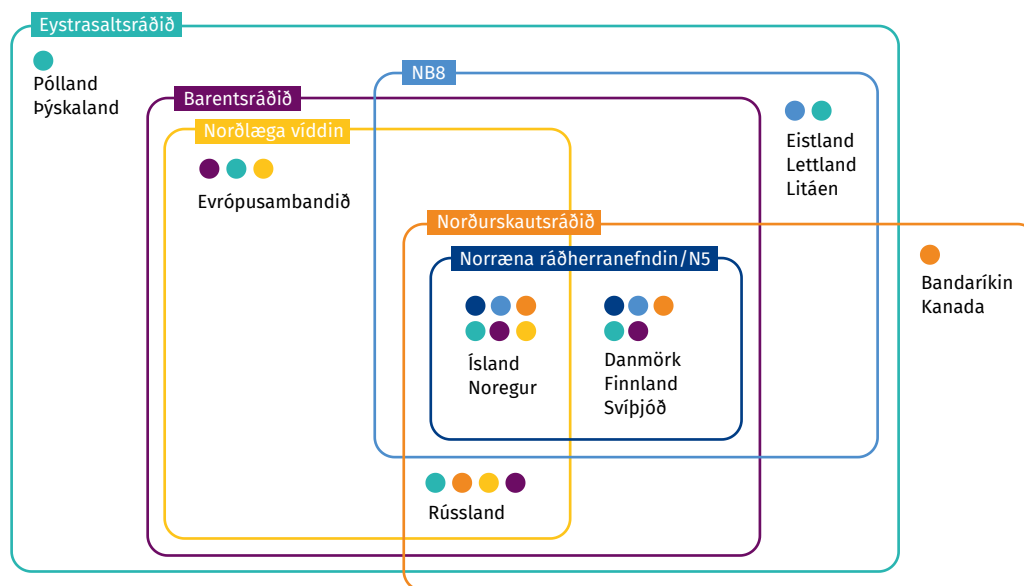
Eystrasaltsráðið

Pólland
Þýskaland

NB8

Barentsráðið

Norðlæga víddin

Evrópusambandið

Eistland
Lettland
Litáen

Norðurskautsráðið

Bandaríkin
Kanada

Norræna ráðherranefndin/N5

Ísland
Noregur

Danmörk
Finnland
Svíþjóð

Rússland